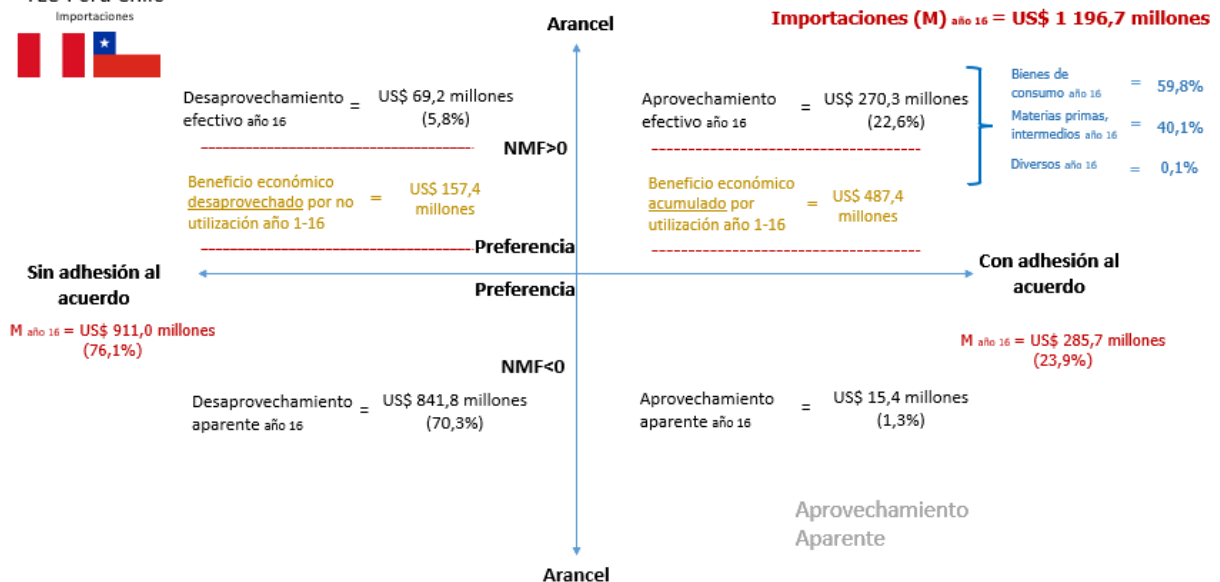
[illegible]
Importaciones

Arancel

Importaciones (M) año 16 = US$ 1 196,7 millones

Desaprovechamiento efectivo año 16 = US$ 69,2 millones (5,8%)

Aprovechamiento efectivo año 16 = US$ 270,3 millones (22,6%)

Bienes de consumo año 16 = 59,8%
Materias primas, intermedios año 16 = 40,1%
Diversos año 16 = 0,1%

NMF>0

Beneficio económico desaprovechado por no utilización año 1-16 = US$ 157,4 millones

Beneficio económico acumulado por utilización año 1-16 = US$ 487,4 millones

Preferencia

Sin adhesión al acuerdo

Con adhesión al acuerdo

Preferencia

M año 16 = US$ 911,0 millones (76,1%)

M año 16 = US$ 285,7 millones (23,9%)

NMF<0

Desaprovechamiento aparente año 16 = US$ 841,8 millones (70,3%)

Aprovechamiento aparente año 16 = US$ 15,4 millones (1,3%)

Aprovechamiento Aparente

Arancel